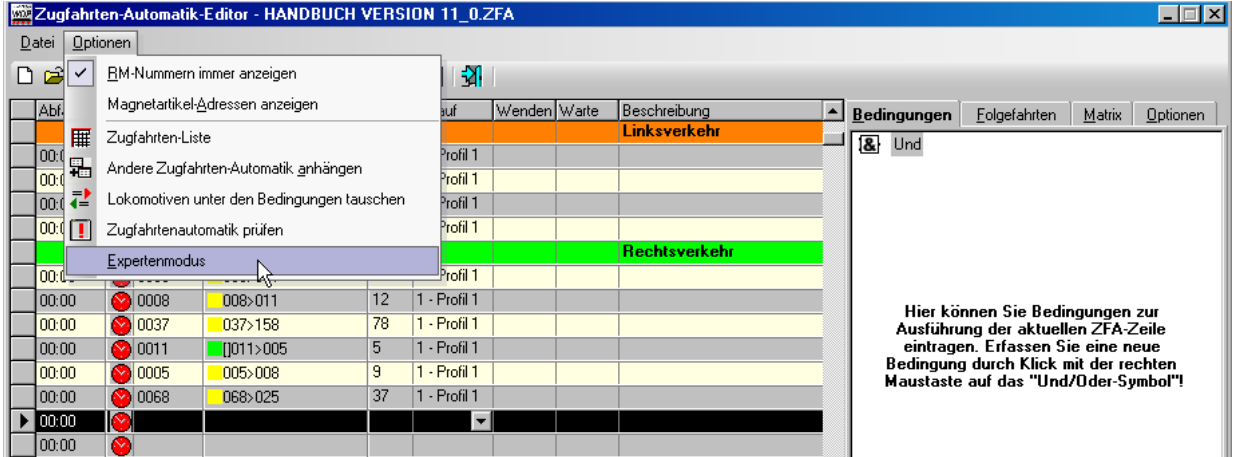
Zugfahrten-Automatik-Editor - HANDBUCH VERSION 11_0.ZFA

Datei Optionen

RM-Nummern immer anzeigen
Magnetartikel-Adressen anzeigen
Zugfahrten-Liste
Andere Zugfahrten-Automatik anhängen
Lokomotiven unter den Bedingungen tauschen
Zugfahrtenautomatik prüfen
Expertenmodus

| Abf | | | | auf | Wenden | Warte | Beschreibung |
|---|---|---|---|---|---|---|---|
| | | | | | | | Linksverkehr |
| 00:0 | | | | Profil 1 | | | |
| 00:0 | | | | Profil 1 | | | |
| 00:0 | | | | Profil 1 | | | |
| 00:0 | | | | Profil 1 | | | |
| | | | | | | | Rechtsverkehr |
| 00:0 | | | | Profil 1 | | | |
| 00:00 | | 0008 | 008>011 | 12 | 1 - Profil 1 | | |
| 00:00 | | 0037 | 037>158 | 78 | 1 - Profil 1 | | |
| 00:00 | | 0011 | []011>005 | 5 | 1 - Profil 1 | | |
| 00:00 | | 0005 | 005>008 | 9 | 1 - Profil 1 | | |
| 00:00 | | 0068 | 068>025 | 37 | 1 - Profil 1 | | |
| 00:00 | | | | | | | |
| 00:00 | | | | | | | |

Bedingungen Folgefahrten Matrix Optionen

Und

Hier können Sie Bedingungen zur Ausführung der aktuellen ZFA-Zeile eintragen. Erfassen Sie eine neue Bedingung durch Klick mit der rechten Maustaste auf das "Und/Oder-Symbol"!